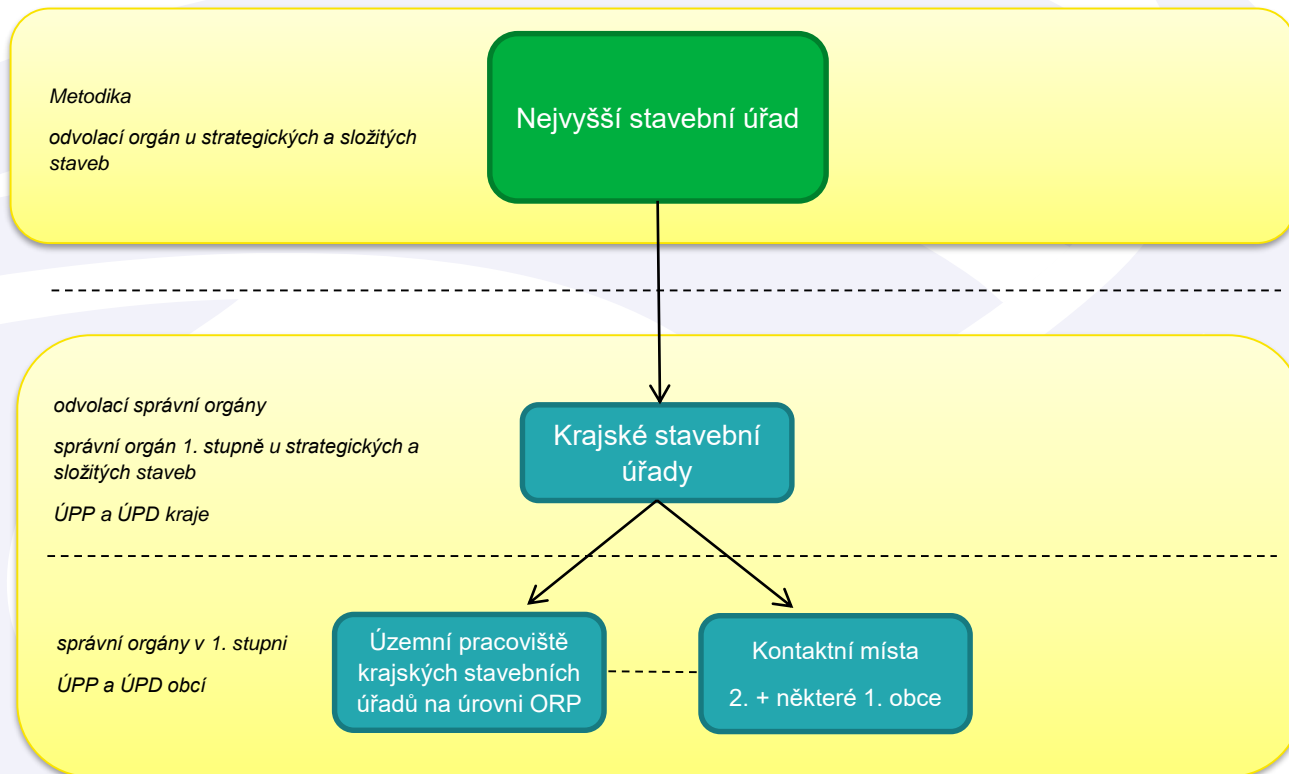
Metodika

odvolací orgán u strategických a složitých staveb

Nejvyšší stavební úřad

odvolací správní orgány

správní orgán 1. stupně u strategických a složitých staveb

ÚPP a ÚPD kraje

Krajské stavební úřady

správní orgány v 1. stupni

ÚPP a ÚPD obcí

Územní pracoviště krajských stavebních úřadů na úrovni ORP

Kontaktní místa

2. + některé 1. obce